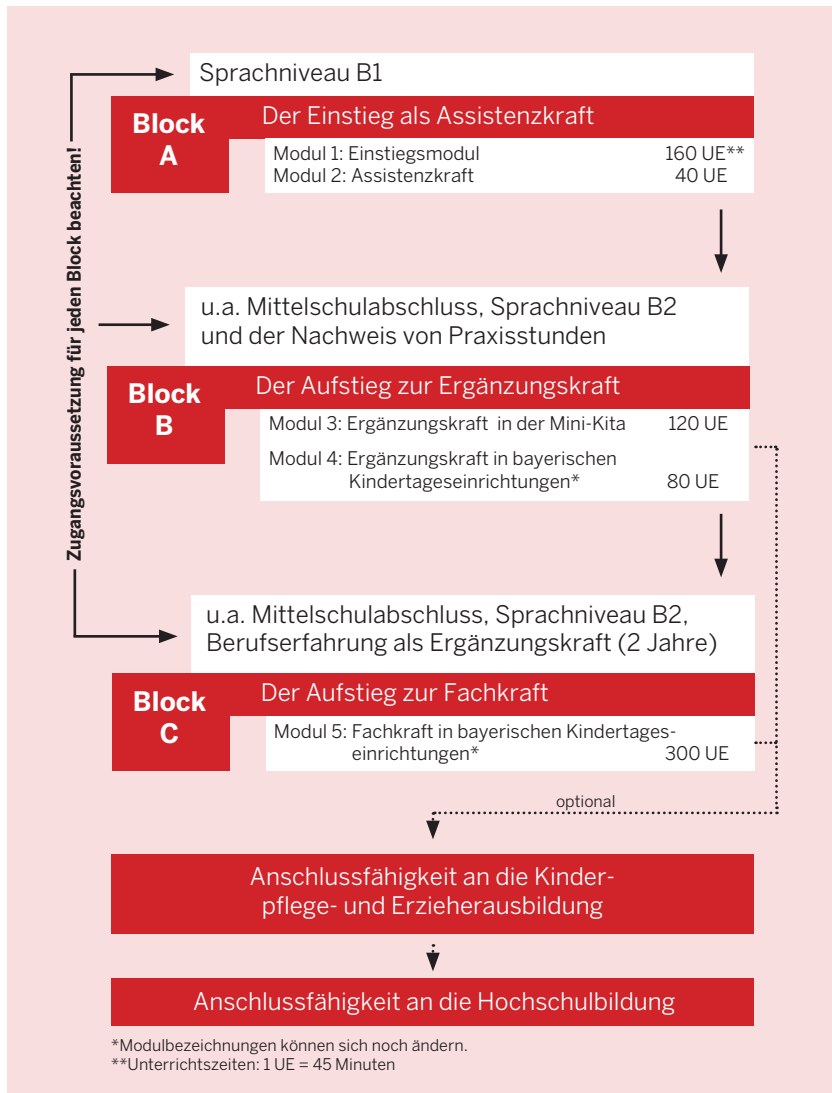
Zugangsvoraussetzung für jeden Block beachten!

Sprachniveau B1

Block A

Der Einstieg als Assistenzkraft

Modul 1: Einstiegsmodul 160 UE**
Modul 2: Assistenzkraft 40 UE

u.a. Mittelschulabschluss, Sprachniveau B2 und der Nachweis von Praxisstunden

Block B

Der Aufstieg zur Ergänzungskraft

Modul 3: Ergänzungskraft in der Mini-Kita 120 UE

Modul 4: Ergänzungskraft in bayerischen Kindertageseinrichtungen* 80 UE

u.a. Mittelschulabschluss, Sprachniveau B2, Berufserfahrung als Ergänzungskraft (2 Jahre)

Block C

Der Aufstieg zur Fachkraft

Modul 5: Fachkraft in bayerischen Kindertageseinrichtungen* 300 UE

optional

Anschlussfähigkeit an die Kinderpflege- und Erzieherausbildung

Anschlussfähigkeit an die Hochschulbildung

*Modulbezeichnungen können sich noch ändern.
**Unterrichtszeiten: 1 UE = 45 Minuten